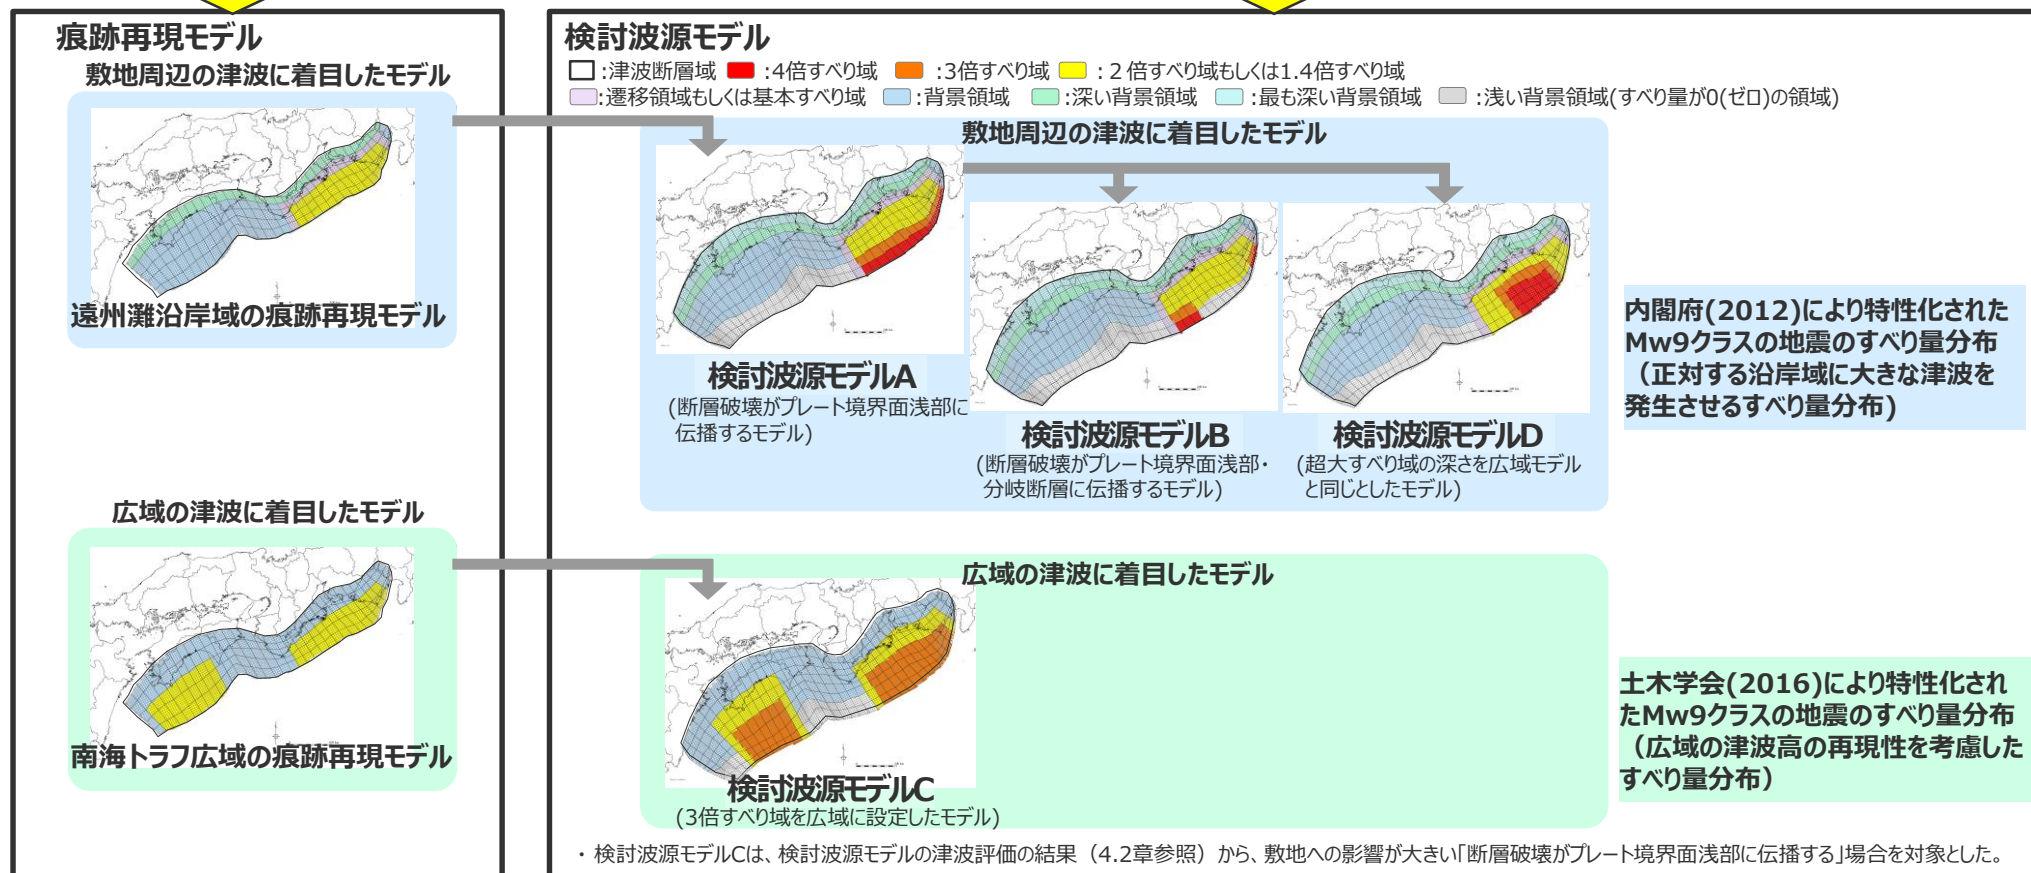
痕跡再現モデル

敷地周辺の津波に着目したモデル

遠州灘沿岸域の痕跡再現モデル

広域の津波に着目したモデル

南海トラフ広域の痕跡再現モデル

検討波源モデル

:津波断層域 :4倍すべり域 :3倍すべり域 : 2 倍すべり域もしくは1.4倍すべり域
:遷移領域もしくは基本すべり域 :背景領域 :深い背景領域 :最も深い背景領域 :浅い背景領域(すべり量が0(ゼロ)の領域)

敷地周辺の津波に着目したモデル

検討波源モデルA
(断層破壊がプレート境界面浅部に伝播するモデル)

検討波源モデルB
(断層破壊がプレート境界面浅部・分岐断層に伝播するモデル)

検討波源モデルD
(超大すべり域の深さを広域モデルと同じとしたモデル)

内閣府(2012)により特性化されたMw9クラスの地震のすべり量分布（正対する沿岸域に大きな津波を発生させるすべり量分布）

広域の津波に着目したモデル

検討波源モデルC
(3倍すべり域を広域に設定したモデル)

土木学会(2016)により特性化されたMw9クラスの地震のすべり量分布（広域の津波高の再現性を考慮したすべり量分布）

・検討波源モデルCは、検討波源モデルの津波評価の結果（4.2章参照）から、敷地への影響が大きい「断層破壊がプレート境界面浅部に伝播する」場合を対象とした。